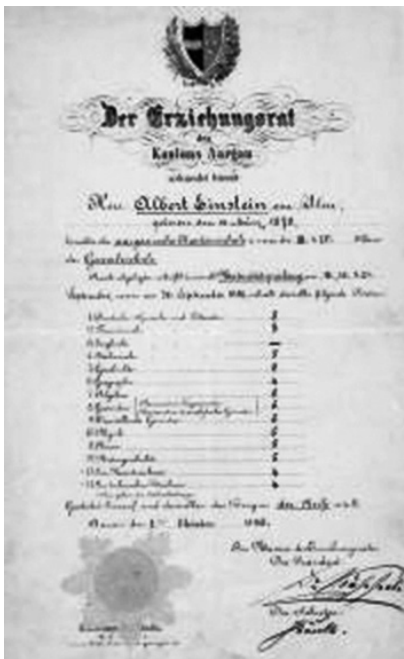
Der Erziehungsrat
des
Kantons Aargau
urkundet hiemit

Herr Albert Einstein aus Ulm,
geboren den 14. März 1879,

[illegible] Kantonsschule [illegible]
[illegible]

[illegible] Maturitätsprüfung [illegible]
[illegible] 1896 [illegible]

1. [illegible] 5
2. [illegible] 5
3. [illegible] —
4. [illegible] 5
5. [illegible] 6
6. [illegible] 4
7. Algebra 6
8. Geometrie 6
9. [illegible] 6
10. Physik 6
11. Chemie 5
12. Naturgeschichte 5
13. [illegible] 4
14. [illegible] 4

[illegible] der Maturitäts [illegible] Reife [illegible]

Aarau, den 3. Oktober 1896.

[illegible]
Der Präsident
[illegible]
Der Sekretär
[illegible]